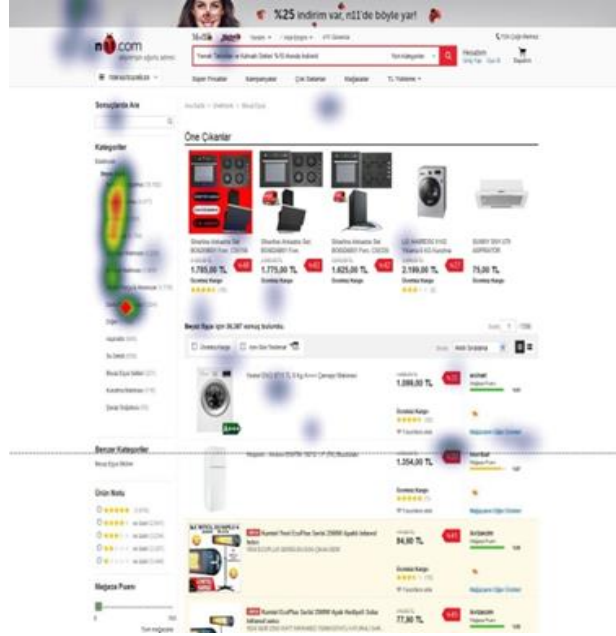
%25 indirim var, n11'de böyle yar!

n11.com

Öne Çıkanlar

1.785,00 TL
1.775,00 TL
1.625,00 TL
2.199,00 TL
75,00 TL

Ücretsiz Kargo

Beyaz Eşya için 36.367 sonuç bulundu.

1.099,00 TL
1.254,00 TL
94,00 TL
77,90 TL

Ücretsiz Kargo

Kategoriler

Sonuçlarda Ara

Benzer Kategoriler

Ürün Notu

Mağaza Puanı